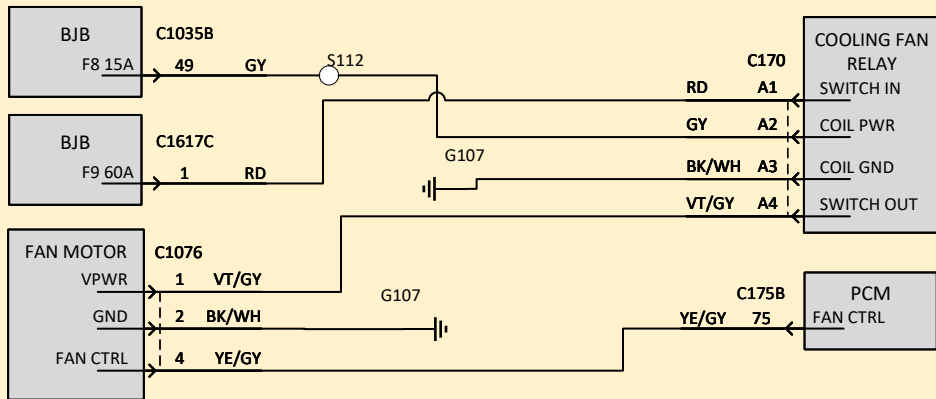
BJB
F8 15A
C1035B
49 GY
S112

BJB
F9 60A
C1617C
1 RD

G107

COOLING FAN RELAY
C170
RD A1 SWITCH IN
GY A2 COIL PWR
BK/WH A3 COIL GND
VT/GY A4 SWITCH OUT

FAN MOTOR
C1076
VPWR 1 VT/GY
GND 2 BK/WH
FAN CTRL 4 YE/GY

G107

PCM
C175B
YE/GY 75 FAN CTRL